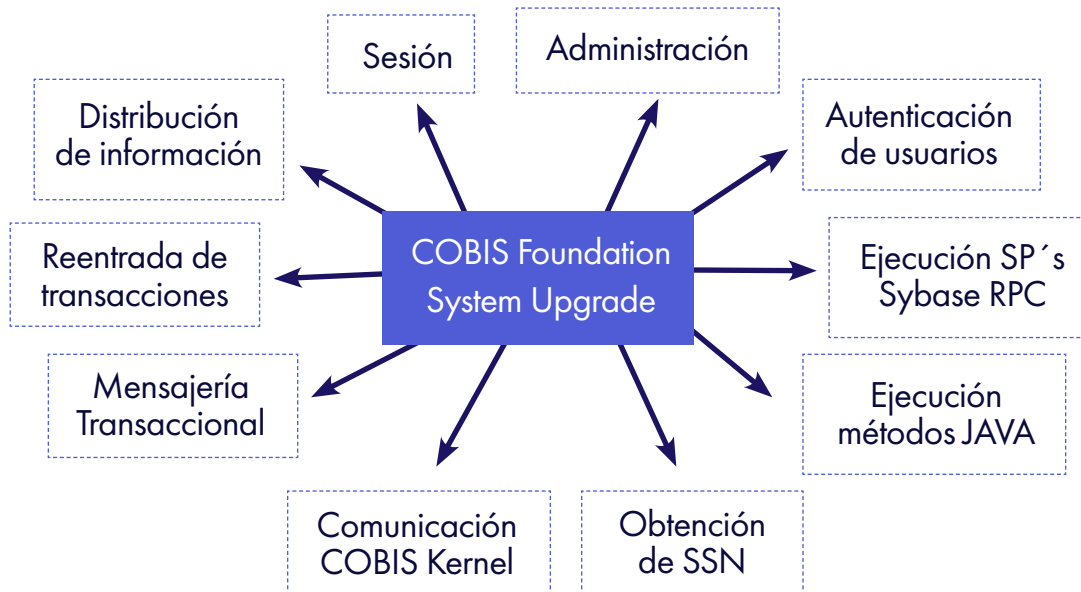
Sesión

Administración

Distribución de información

Autenticación de usuarios

COBIS Foundation System Upgrade

Reentrada de transacciones

Ejecución SP´s Sybase RPC

Mensajería Transaccional

Ejecución métodos JAVA

Comunicación COBIS Kernel

Obtención de SSN